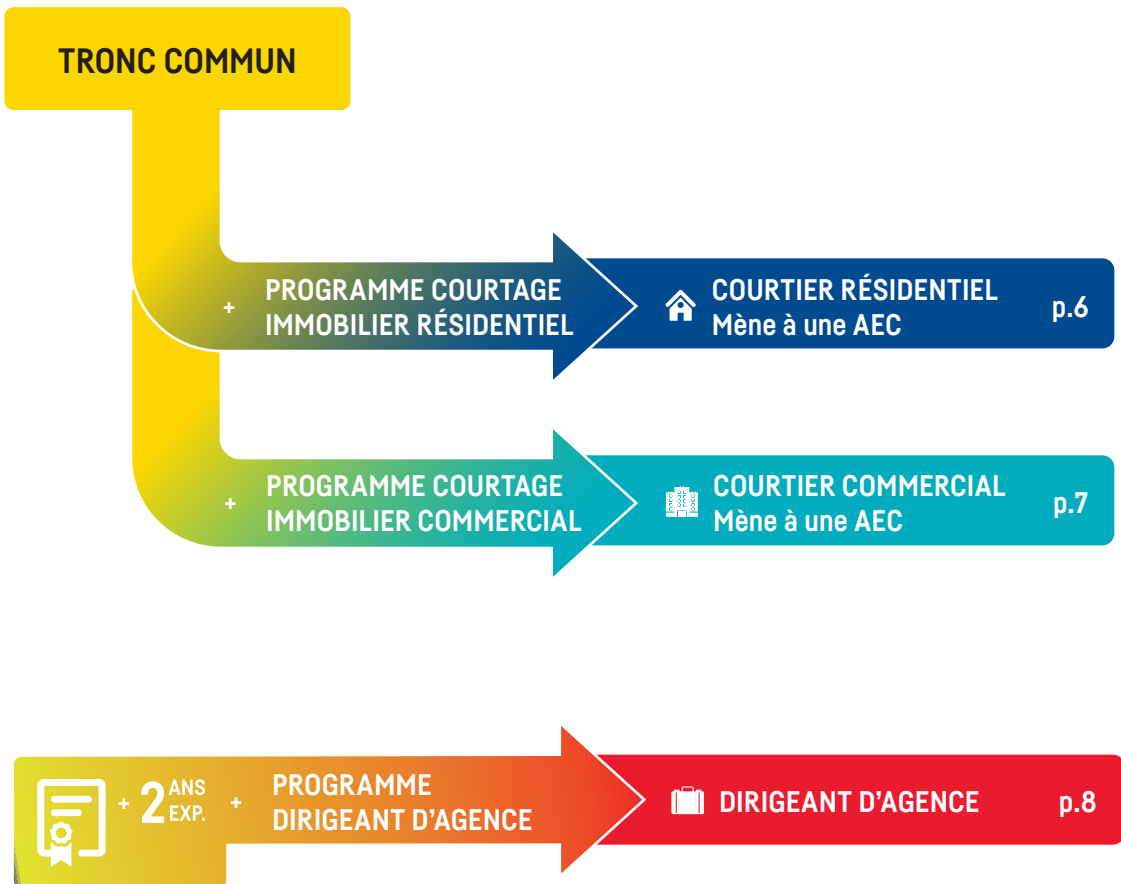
TRONC COMMUN

+ PROGRAMME COURTAGE IMMOBILIER RÉSIDENTIEL

COURTIER RÉSIDENTIEL
Mène à une AEC

p.6

+ PROGRAMME COURTAGE IMMOBILIER COMMERCIAL

COURTIER COMMERCIAL
Mène à une AEC

p.7

+ 2 ANS EXP. + PROGRAMME DIRIGEANT D'AGENCE

DIRIGEANT D'AGENCE

p.8